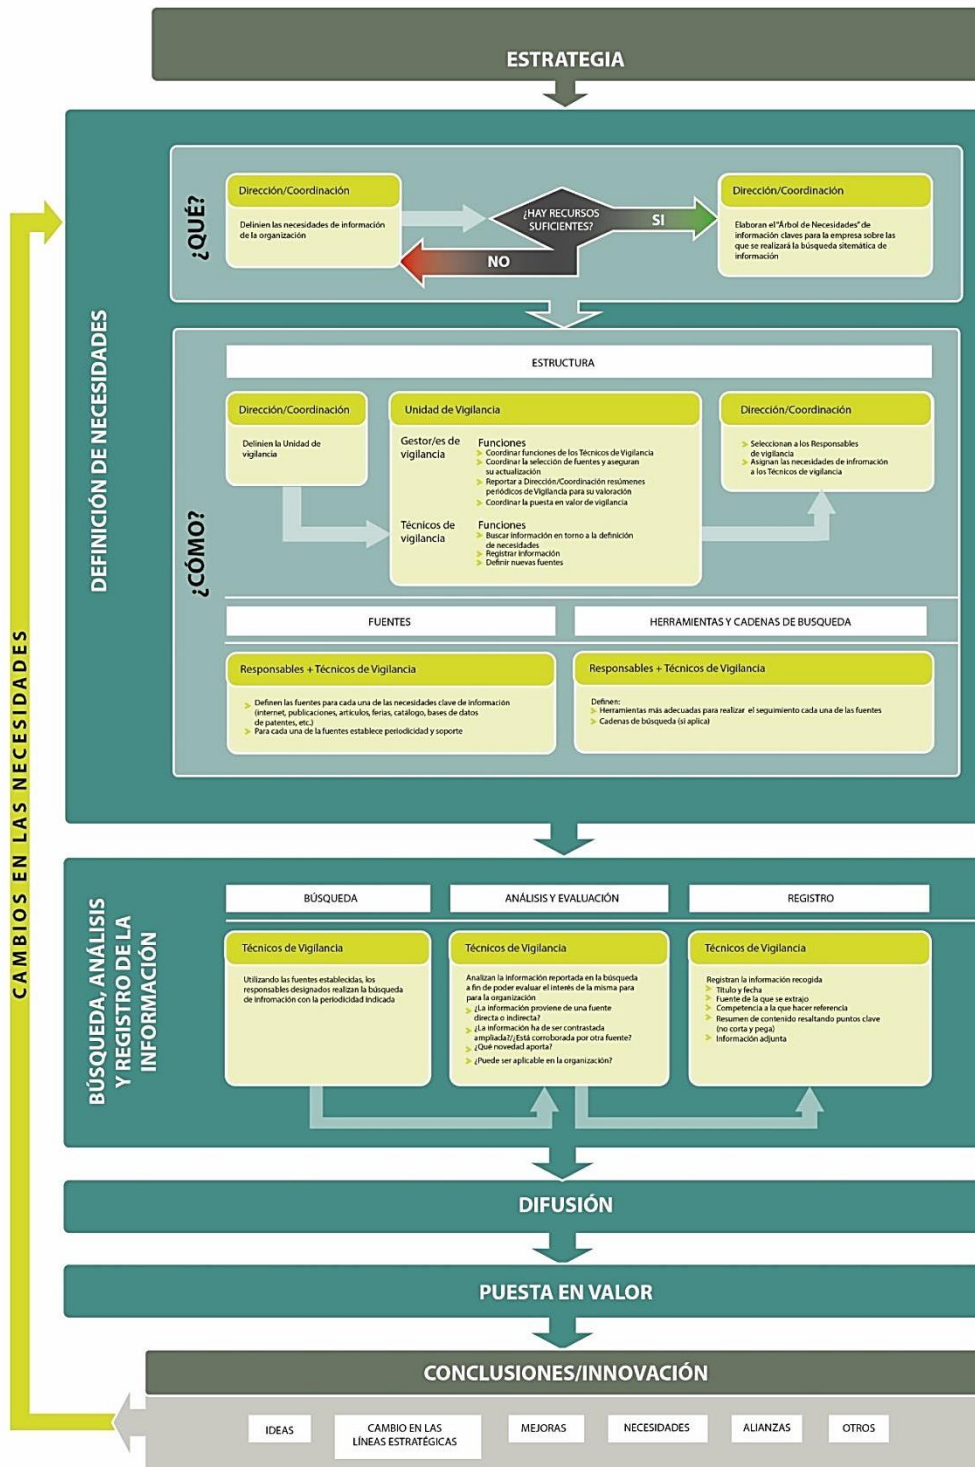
ESTRATEGIA

DEFINICIÓN DE NECESIDADES

¿QUÉ?

Dirección/Coordinación

Definen las necesidades de información de la organización

¿HAY RECURSOS SUFICIENTES?

SI

NO

Dirección/Coordinación

Elaboran el "Árbol de Necesidades" de información claves para la empresa sobre las que se realizará la búsqueda sitemática de información

¿CÓMO?

ESTRUCTURA

Dirección/Coordinación

Definen la Unidad de vigilancia

Unidad de Vigilancia

Gestor/es de vigilancia

Funciones
> Coordinar funciones de los Técnicos de Vigilancia
> Coordinar la selección de fuentes y asegurar su actualización
> Reportar a Dirección/Coordinación resúmenes periódicos de Vigilancia para su valoración
> Coordinar la puesta en valor de vigilancia

Técnicos de vigilancia

Funciones
> Buscar información en torno a la definición de necesidades
> Registrar información
> Definir nuevas fuentes

Dirección/Coordinación

> Seleccionan a los Responsables de vigilancia
> Asignan las necesidades de información a los Técnicos de vigilancia

FUENTES

HERRAMIENTAS Y CADENAS DE BUSQUEDA

Responsables + Técnicos de Vigilancia

> Definen las fuentes para cada una de las necesidades clave de información (internet, publicaciones, artículos, ferias, catálogo, bases de datos de patentes, etc.)
> Para cada una de la fuentes establece periodicidad y soporte

Responsables + Técnicos de Vigilancia

Definen:
> Herramientas más adecuadas para realizar el seguimiento cada una de las fuentes
> Cadenas de búsqueda (si aplica)

BÚSQUEDA, ANÁLISIS Y REGISTRO DE LA INFORMACIÓN

BÚSQUEDA

ANÁLISIS Y EVALUACIÓN

REGISTRO

Técnicos de Vigilancia

Utilizando las fuentes establecidas, los responsables designados realizan la búsqueda de información con la periodicidad indicada

Técnicos de Vigilancia

Analizan la información reportada en la búsqueda a fin de poder evaluar el interés de la misma para para la organización
> ¿La información proviene de una fuente directa o indirecta?
> ¿La información ha de ser contrastada ampliada?/¿Está corroborada por otra fuente?
> ¿Qué novedad aporta?
> ¿Puede ser aplicable en la organización?

Técnicos de Vigilancia

Registran la información recogida
> Título y fecha
> Fuente de la que se extrajo
> Competencia a la que hacer referencia
> Resumen de contenido resaltando puntos clave (no corta y pega)
> Información adjunta

DIFUSIÓN

PUESTA EN VALOR

CONCLUSIONES/INNOVACIÓN

IDEAS

CAMBIO EN LAS LÍNEAS ESTRATÉGICAS

MEJORAS

NECESIDADES

ALIANZAS

OTROS

CAMBIOS EN LAS NECESIDADES